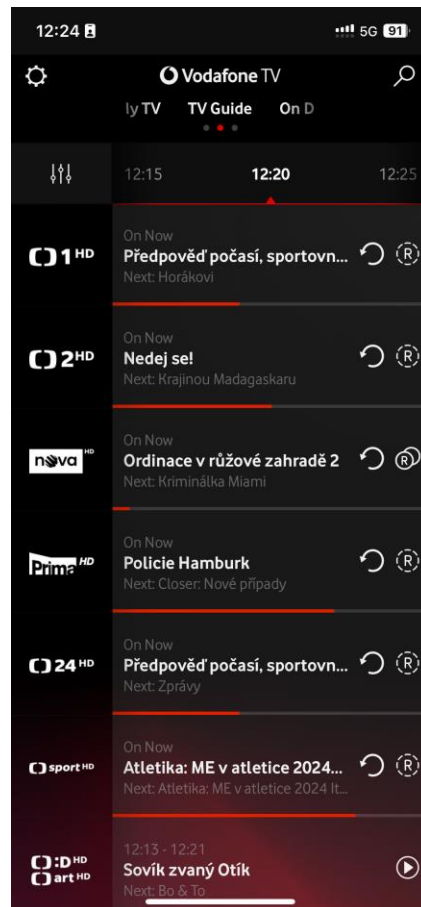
12:24

5G 91

Vodafone TV

ly TV TV Guide On D

12:15 12:20 12:25

1 HD
On Now
Předpověď počasí, sportovn...
Next: Horákovi

2 HD
On Now
Nedej se!
Next: Krajinou Madagaskaru

nova HD
On Now
Ordinace v růžové zahradě 2
Next: Kriminálka Miami

Prima HD
On Now
Policie Hamburk
Next: Closer: Nové případy

24 HD
On Now
Předpověď počasí, sportovn...
Next: Zprávy

sport HD
On Now
Atletika: ME v atletice 2024...
Next: Atletika: ME v atletice 2024 It...

:D HD art HD
12:13 - 12:21
Sovík zvaný Otík
Next: Bo & To